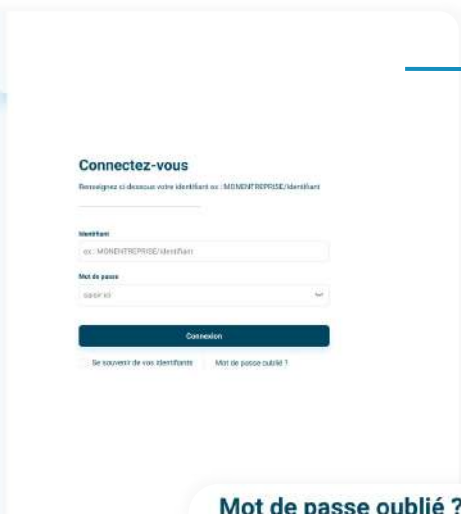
Connectez-vous

Renseignez ci-dessous votre identifiant ex : MONENTREPRISE/Identifiant

Identifiant

ex : MONENTREPRISE/Identifiant

Mot de passe

saisir ici

Connexion

Se souvenir de vos identifiants

Mot de passe oublié ?

Mot de passe oublié ?